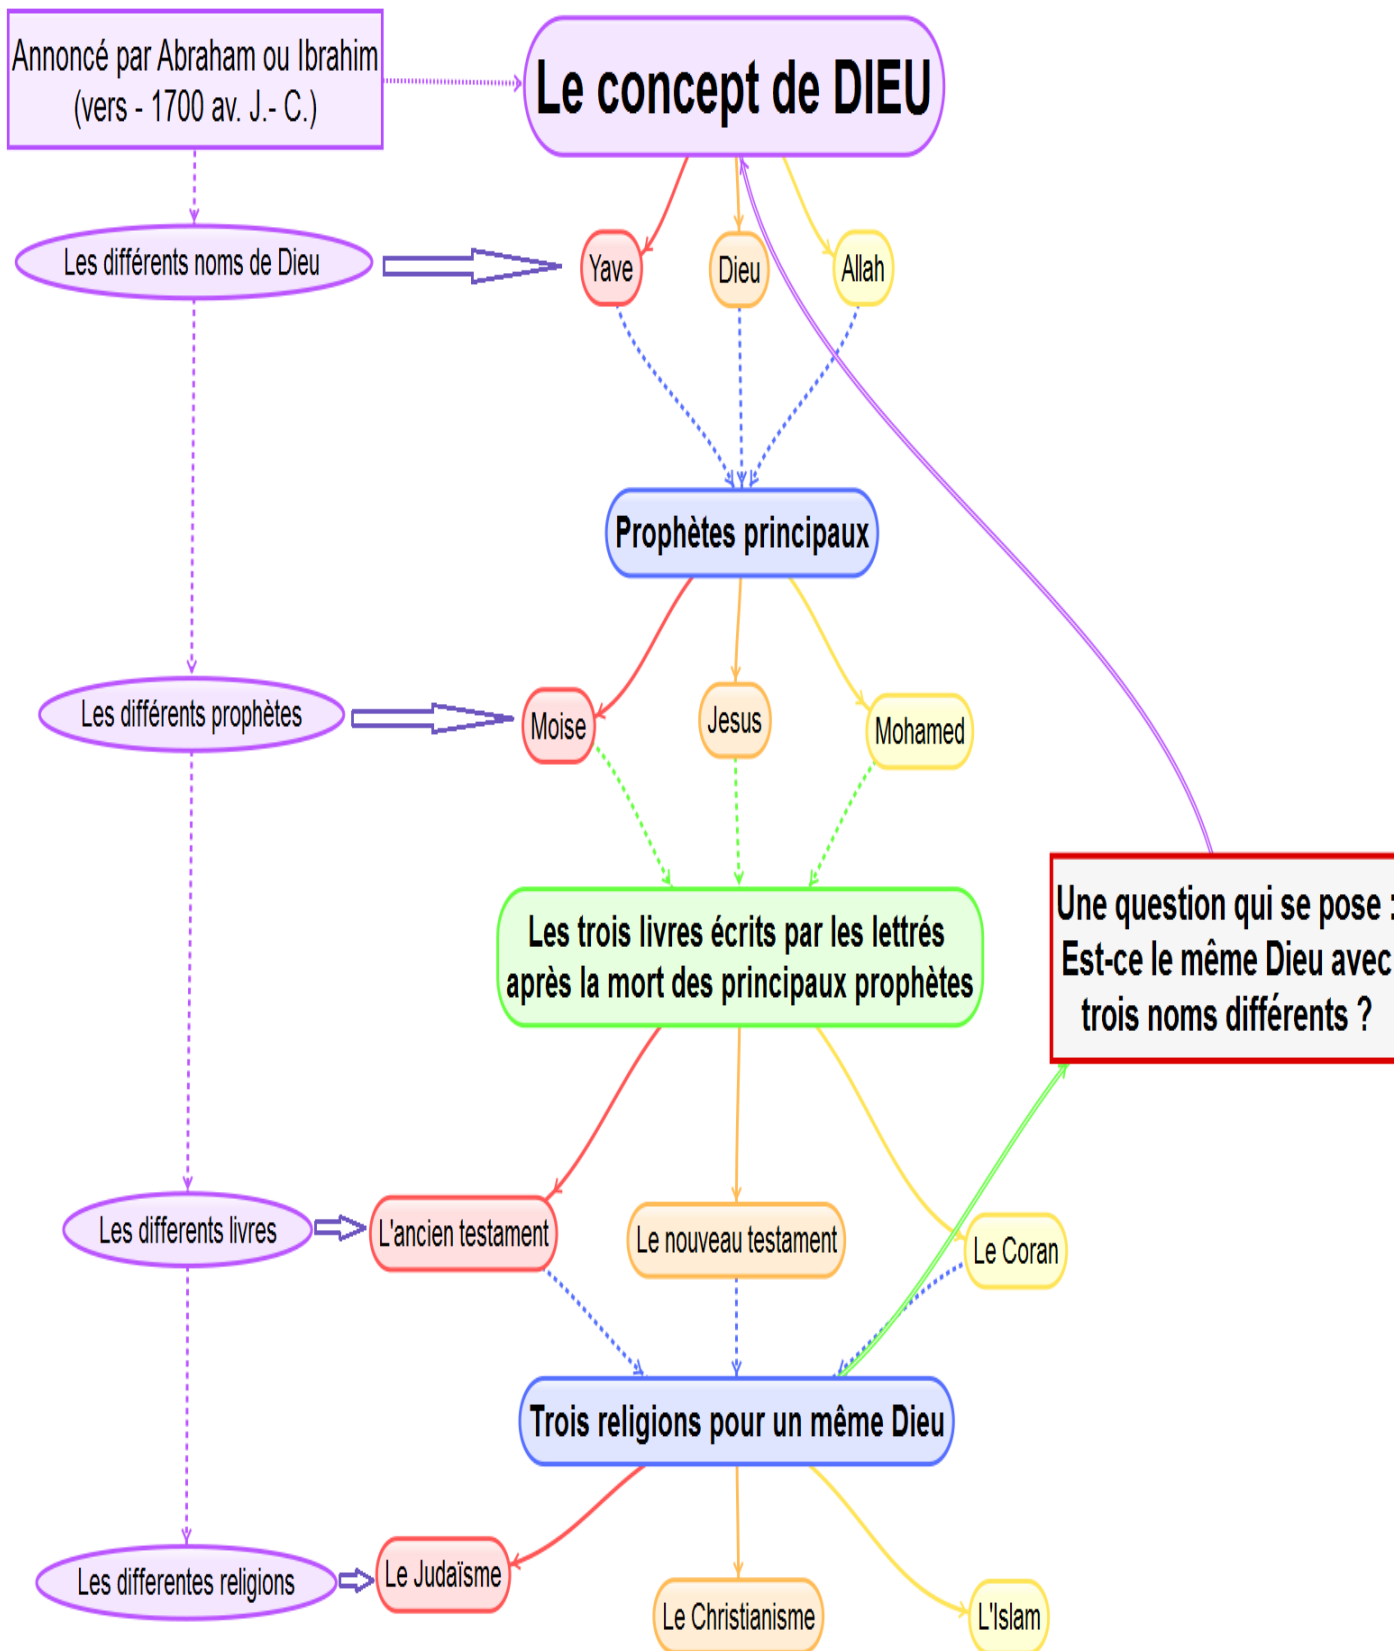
Annoncé par Abraham ou Ibrahim (vers - 1700 av. J.- C.)

Le concept de DIEU

Les différents noms de Dieu

Yave

Dieu

Allah

Prophètes principaux

Les différents prophètes

Moise

Jesus

Mohamed

Les trois livres écrits par les lettrés après la mort des principaux prophètes

Une question qui se pose : Est-ce le même Dieu avec trois noms différents ?

Les differents livres

L'ancien testament

Le nouveau testament

Le Coran

Trois religions pour un même Dieu

Les differentes religions

Le Judaïsme

Le Christianisme

L'Islam